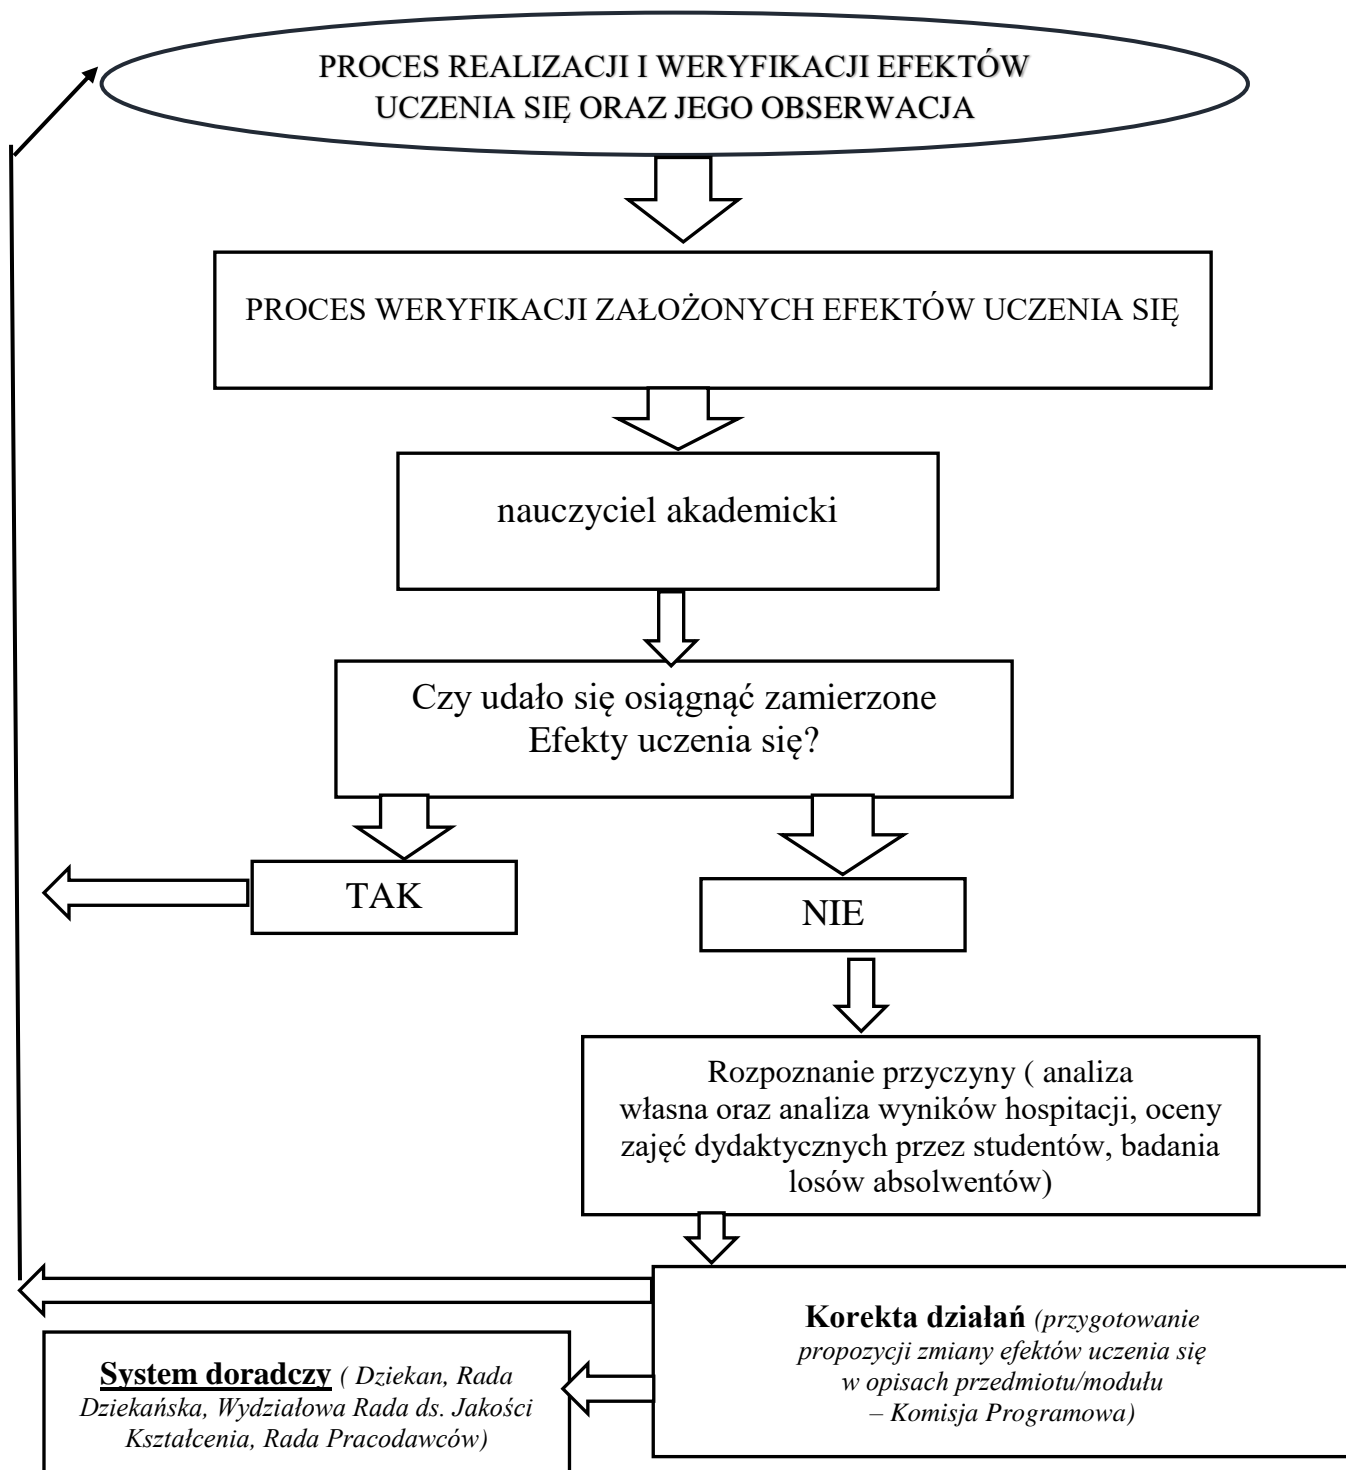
PROCES REALIZACJI I WERYFIKACJI EFEKTÓW UCZENIA SIĘ ORAZ JEGO OBSERWACJA

PROCES WERYFIKACJI ZAŁOŻONYCH EFEKTÓW UCZENIA SIĘ

nauczyciel akademicki

Czy udało się osiągnąć zamierzone Efekty uczenia się?

TAK

NIE

Rozpoznanie przyczyny ( analiza własna oraz analiza wyników hospitacji, oceny zajęć dydaktycznych przez studentów, badania losów absolwentów)

**Korekta działań** *(przygotowanie propozycji zmiany efektów uczenia się w opisach przedmiotu/modułu – Komisja Programowa)*

**System doradczy** *( Dziekan, Rada Dziekańska, Wydziałowa Rada ds. Jakości Kształcenia, Rada Pracodawców)*